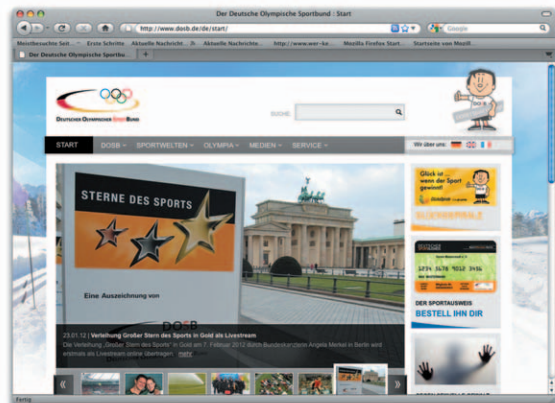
Der Deutsche Olympische Sportbund : Start

http://www.dosb.de/de/start/

Google

Meistbesuchte Seit... Erste Schritte Aktuelle Nachricht... Aktuelle Nachricht... http://www.wer-ke... Mozilla Firefox Start... Startseite von Mozil...

Der Deutsche Olympische Sportbu

DEUTSCHER OLYMPISCHER SPORTBUND

SUCHE

START DOSB SPORTWELTEN OLYMPIA MEDIEN SERVICE

Wir über uns:

STERNE DES SPORTS

Eine Auszeichnung von

DOSB

23.01.12 | Verleihung Großer Stern des Sports in Gold als Livestream

Die Verleihung „Großer Stern des Sports" in Gold am 7. Februar 2012 durch Bundeskanzlerin Angela Merkel in Berlin wird erstmals als Livestream online übertragen. mehr

Glück ist, wenn der Sport gewinnt!

DER SPORTAUSWEIS

BESTELL IHN DIR

Fertig